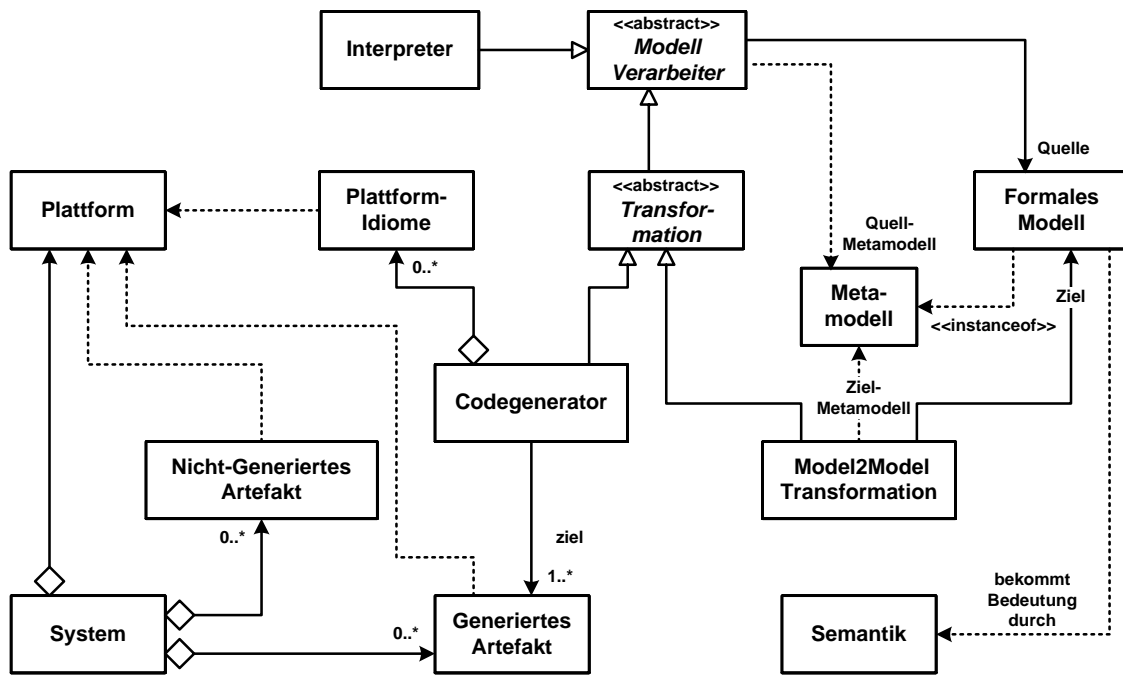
Interpreter

<<abstract>>
Modell Verarbeiter

Quelle

Plattform

Plattform-Idiome

<<abstract>>
Transformation

Quell-Metamodell

Formales Modell

0..*

Meta-modell

Ziel

<<instanceof>>

Ziel-Metamodell

Codegenerator

Nicht-Generiertes Artefakt

Model2Model Transformation

ziel

0..*

1..*

bekommt Bedeutung durch

System

0..*

Generiertes Artefakt

Semantik